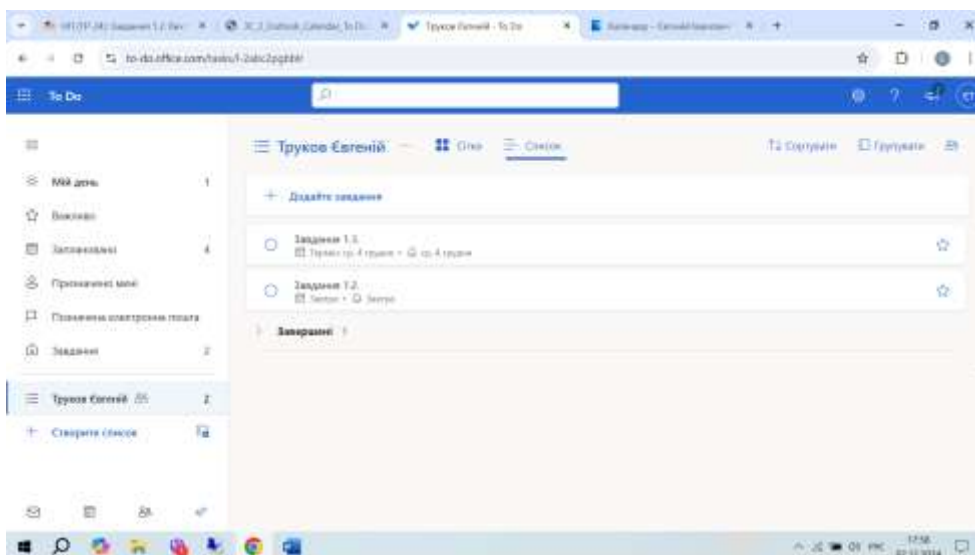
Трукоє Євгеній - To Do
to-do.office.com/tasks/

To Do

Мій день 1
Важливо
Заплановані 4
Призначені мені
Позначена електронна пошта
Завдання 2

Трукоє Євгеній 2
Створити список

Трукоє Євгеній
Сітка
Список
Сортувати
Групувати

Додайте завдання

Завдання 1.1.
Термін: ср, 4 грудня • ср, 4 грудня

Завдання 1.2.
Завтра • Завтра

Завершені 1

17:58